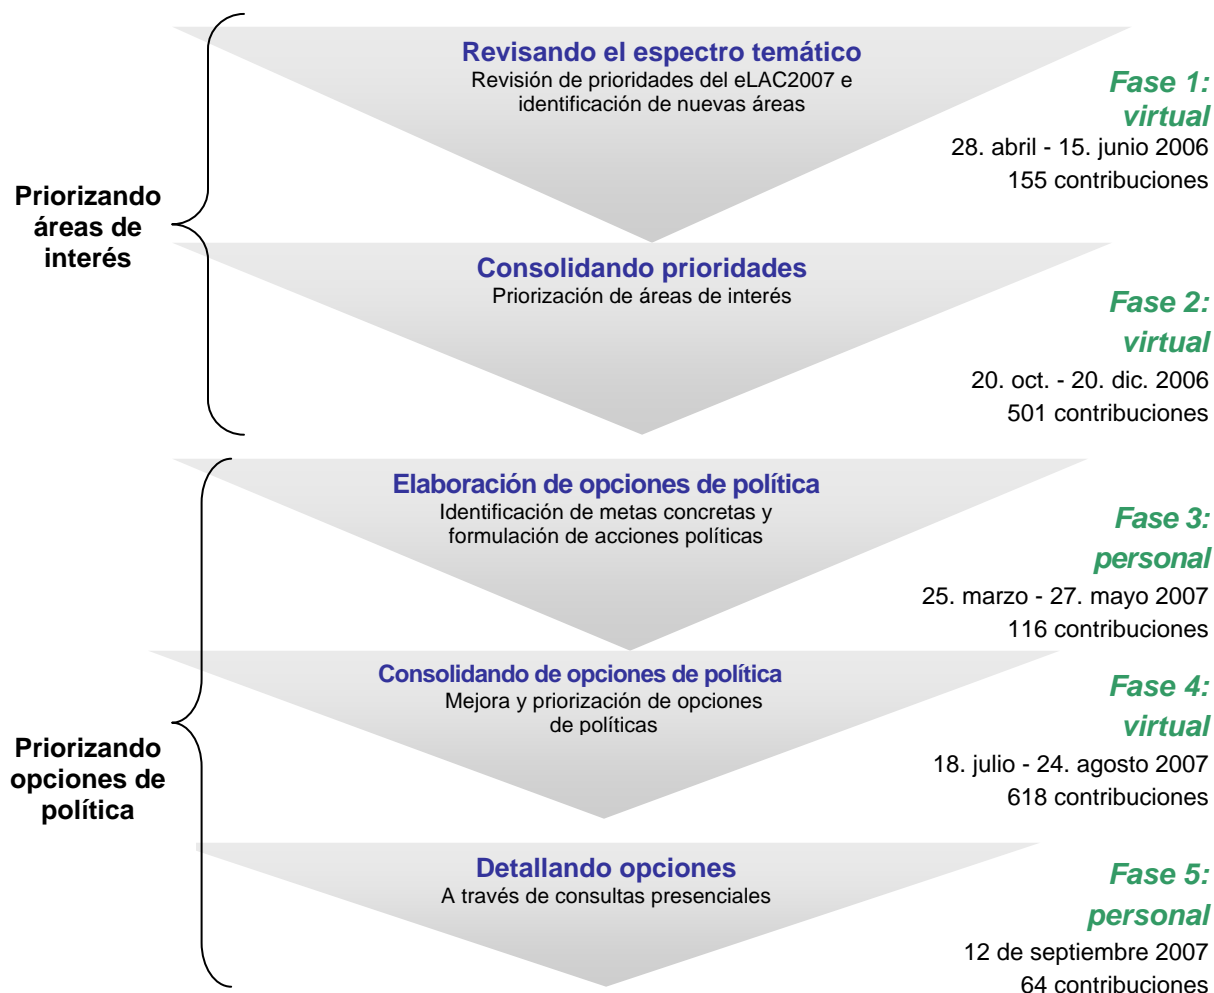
Priorizando áreas de interés

Revisando el espectro temático
Revisión de prioridades del eLAC2007 e identificación de nuevas áreas

Fase 1: virtual
28. abril - 15. junio 2006
155 contribuciones

Consolidando prioridades
Priorización de áreas de interés

Fase 2: virtual
20. oct. - 20. dic. 2006
501 contribuciones

Priorizando opciones de política

Elaboración de opciones de política
Identificación de metas concretas y formulación de acciones políticas

Fase 3: personal
25. marzo - 27. mayo 2007
116 contribuciones

Consolidando de opciones de política
Mejora y priorización de opciones de políticas

Fase 4: virtual
18. julio - 24. agosto 2007
618 contribuciones

Detallando opciones
A través de consultas presenciales

Fase 5: personal
12 de septiembre 2007
64 contribuciones